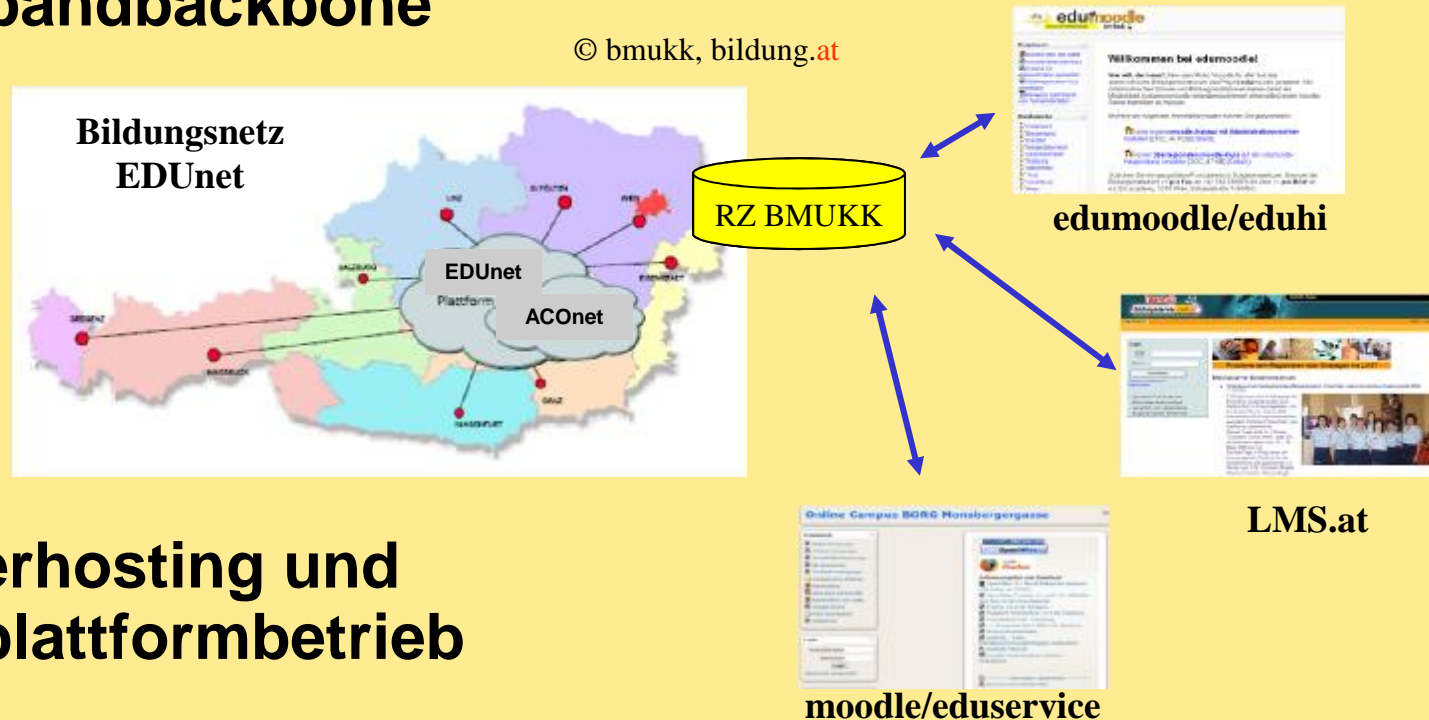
bandbackbone

© bmukk, bildung.at

Bildungsnetz EDUnet

LINZ

ST. PÖLTEN

WIEN

EISENSTADT

SALZBURG

BREGENZ

INNSBRUCK

KLAGENFURT

GRAZ

EDUnet

Plattform

ACOnet

RZ BMUKK

edumoodle

Willkommen bei edumoodle!

edumoodle/eduhi

LMS.at

Online Campus BORG Hanisbergergasse

moodle/eduservice

erhosting und plattformbetrieb